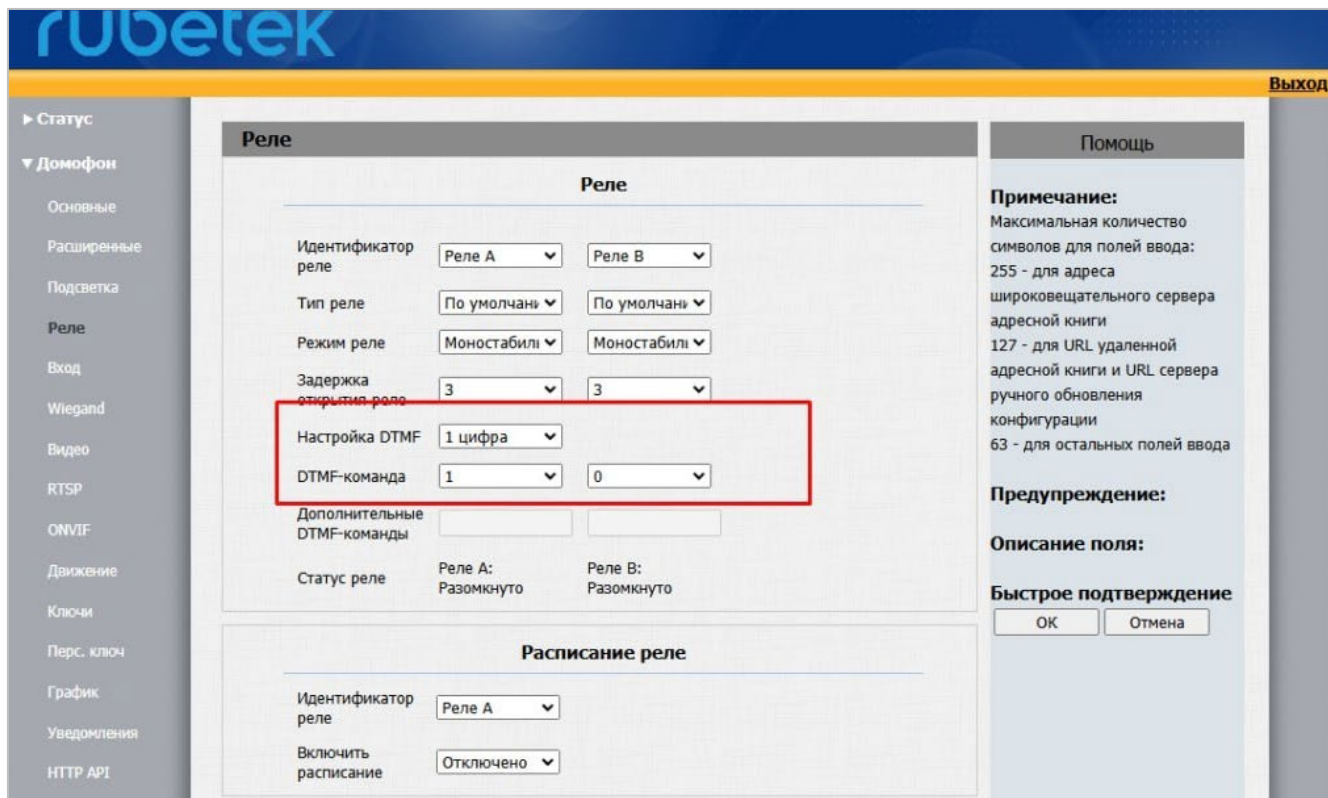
rubetek

Выход

► Статус
▼ Домофон
Основные
Расширенные
Подсветка
Реле
Вход
Wiegand
Видео
RTSP
ONVIF
Движение
Ключи
Перс. ключ
График
Уведомления
HTTP API

Реле

Реле

Идентификатор реле | Реле A | Реле B
Тип реле | По умолчани | По умолчани
Режим реле | Моностабилі | Моностабилі
Задержка открытия реле | 3 | 3
Настройка DTMF | 1 цифра
DTMF-команда | 1 | 0
Дополнительные DTMF-команды
Статус реле | Реле A: Разомкнуто | Реле B: Разомкнуто

Расписание реле

Идентификатор реле | Реле A
Включить расписание | Отключено

Помощь

Примечание:
Максимальная количество символов для полей ввода:
255 - для адреса широковещательного сервера адресной книги
127 - для URL удаленной адресной книги и URL сервера ручного обновления конфигурации
63 - для остальных полей ввода

Предупреждение:

Описание поля:

Быстрое подтверждение
OK
Отмена